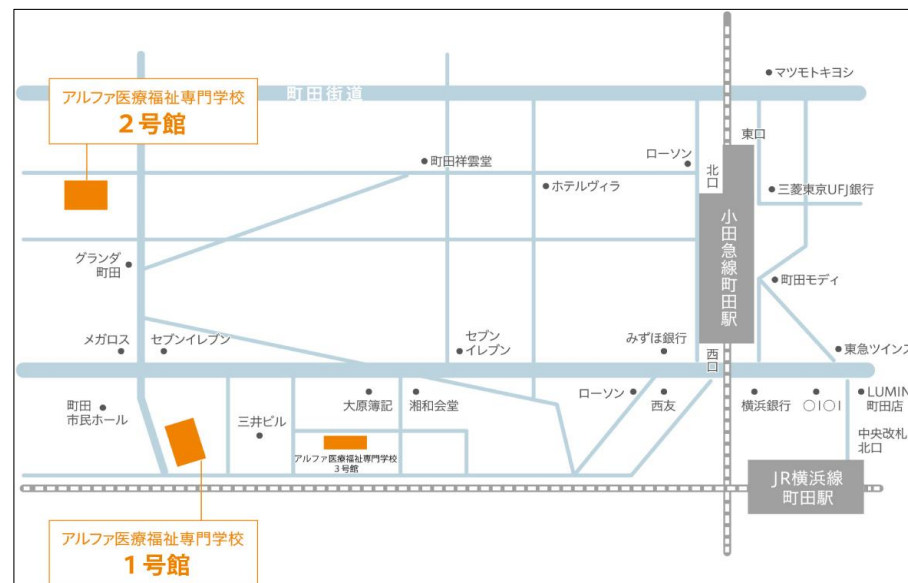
アルファ医療福祉専門学校
2号館

町田街道

マツモトキヨシ

東口

町田祥雲堂

ローソン

北口

ホテルヴィラ

三菱東京UFJ銀行

小田急線町田駅

グランダ町田

町田モディ

メガロス

セブンイレブン

セブンイレブン

みずほ銀行

東急ツインズ

西口

町田市民ホール

大原簿記

湘和会堂

ローソン

西友

横浜銀行

○I○I

LUMINE町田店

三井ビル

アルファ医療福祉専門学校
3号館

中央改札北口

JR横浜線町田駅

アルファ医療福祉専門学校
1号館